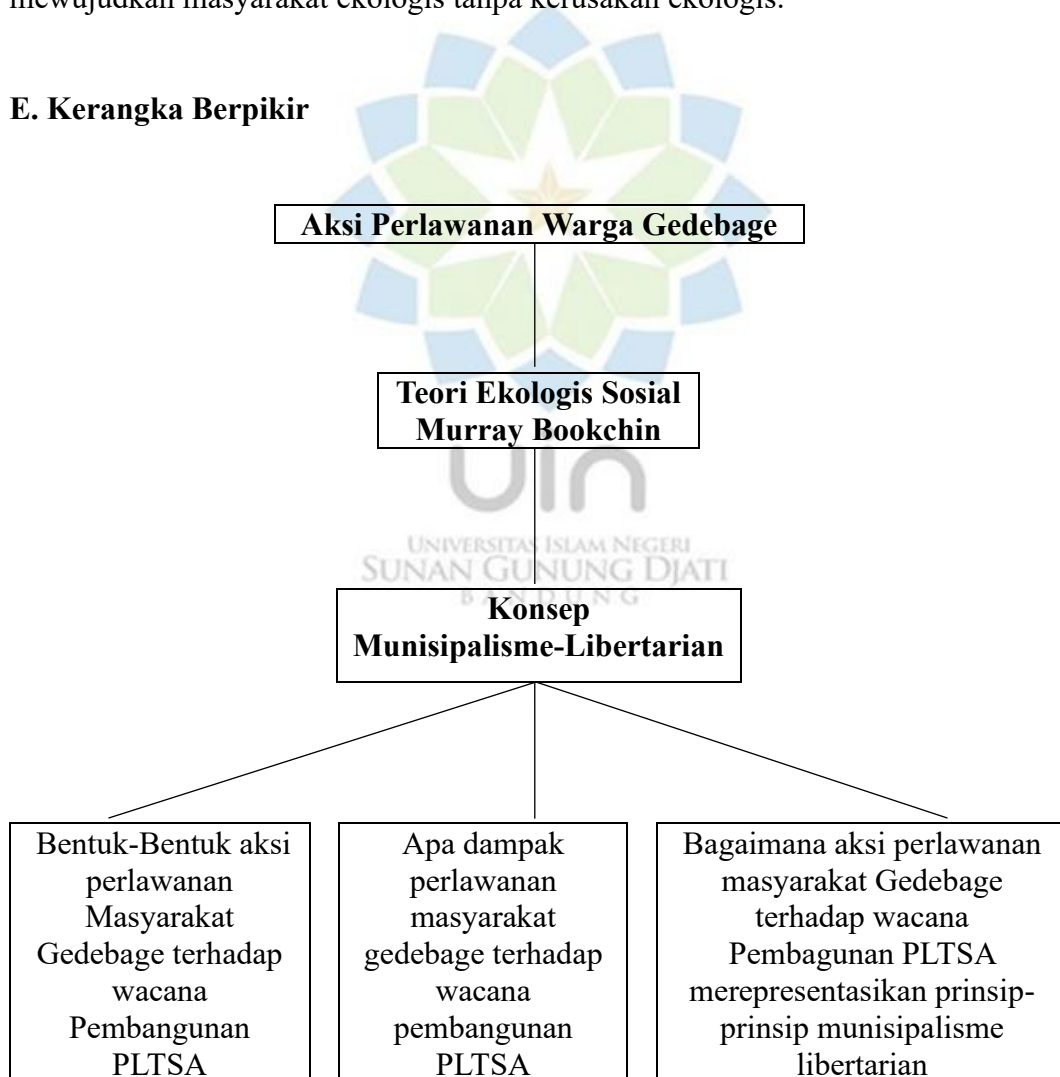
mewujudkan masyarakat ekologis tanpa kerusakan ekologis.

E. Kerangka Berpikir

Aksi Perlawanan Warga Gedebage

Teori Ekologis Sosial Murray Bookchin

UNIVERSITAS ISLAM NEGERI
SUNAN GUNUNG DJATI
BANDUNG

Konsep Munisipalisme-Libertarian

Bentuk-Bentuk aksi perlawanan Masyarakat Gedebage terhadap wacana Pembangunan PLTSA

Apa dampak perlawanan masyarakat gedebage terhadap wacana pembangunan PLTSA

Bagaimana aksi perlawanan masyarakat Gedebage terhadap wacana Pembagunan PLTSA merepresentasikan prinsip-prinsip munisipalisme libertarian